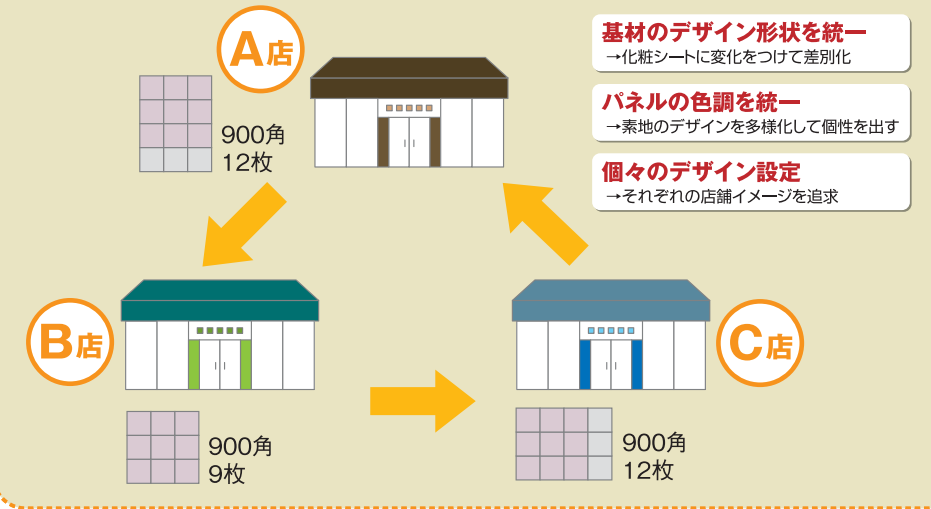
A店

900角
12枚

基材のデザイン形状を統一
→化粧シートに変化をつけて差別化

パネルの色調を統一
→素地のデザインを多様化して個性を出す

個々のデザイン設定
→それぞれの店舗イメージを追求

B店

900角
9枚

C店

900角
12枚